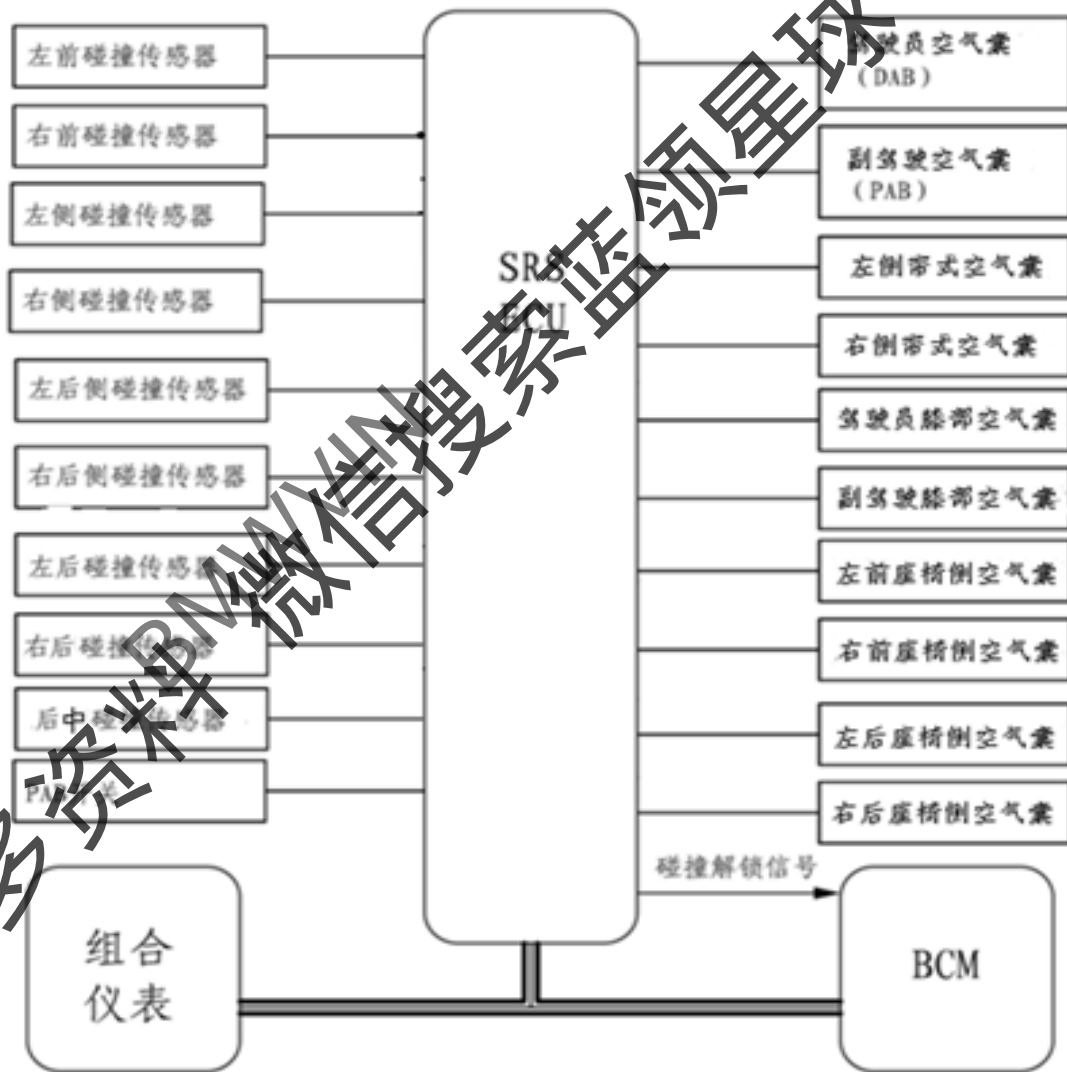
左前碰撞传感器

右前碰撞传感器

左侧碰撞传感器

右侧碰撞传感器

左后侧碰撞传感器

右后侧碰撞传感器

左后碰撞传感器

右后碰撞传感器

后中碰撞传感器

PA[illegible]关

SRS ECU

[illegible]驶员空气囊 (DAB)

副驾驶空气囊 (PAB)

左侧帘式空气囊

右侧帘式空气囊

驾驶员膝部空气囊

副驾驶膝部空气囊

左前座椅侧空气囊

右前座椅侧空气囊

左后座椅侧空气囊

右后座椅侧空气囊

碰撞解锁信号

组合仪表

BCM

多资料BMW微信搜索蓝领星球